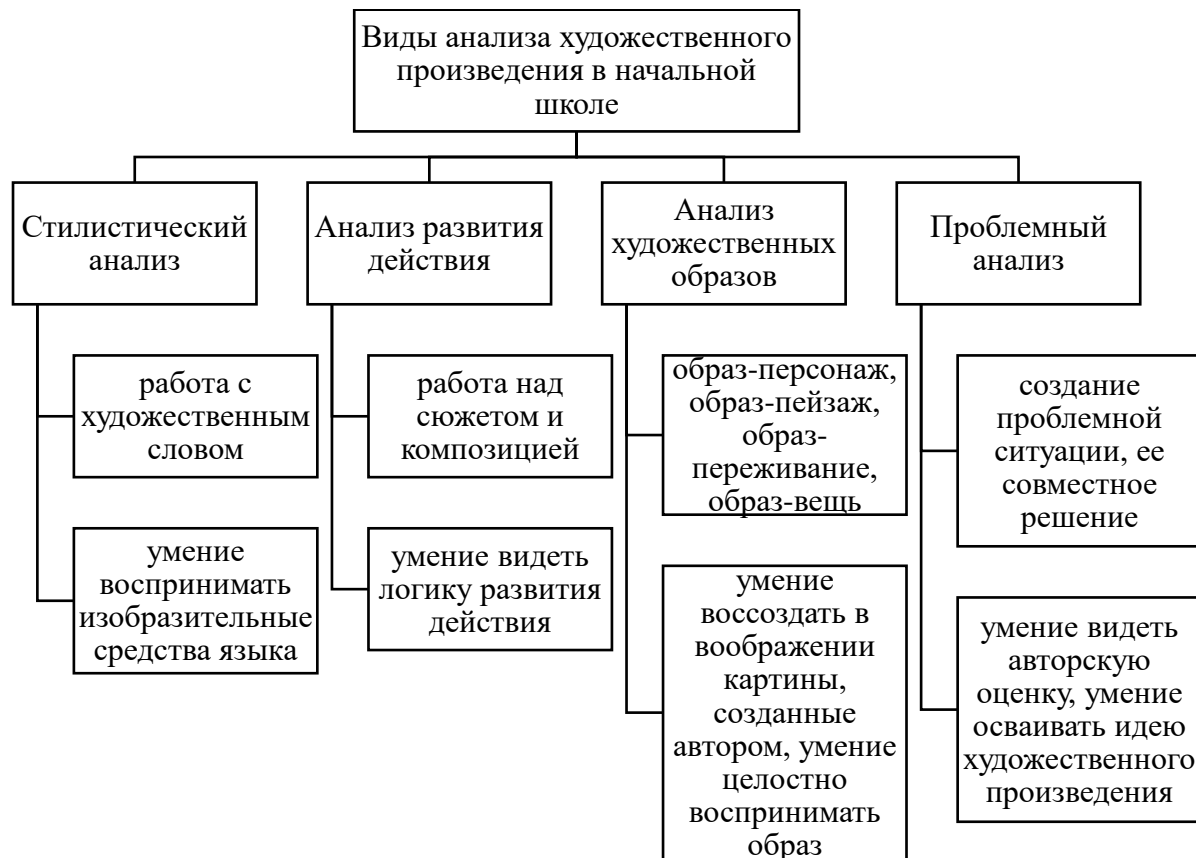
Виды анализа художественного произведения в начальной школе

Стилистический анализ

работа с художественным словом

умение воспринимать изобразительные средства языка

Анализ развития действия

работа над сюжетом и композицией

умение видеть логику развития действия

Анализ художественных образов

образ-персонаж, образ-пейзаж, образ-переживание, образ-вещь

умение воссоздать в воображении картины, созданные автором, умение целостно воспринимать образ

Проблемный анализ

создание проблемной ситуации, ее совместное решение

умение видеть авторскую оценку, умение осваивать идею художественного произведения